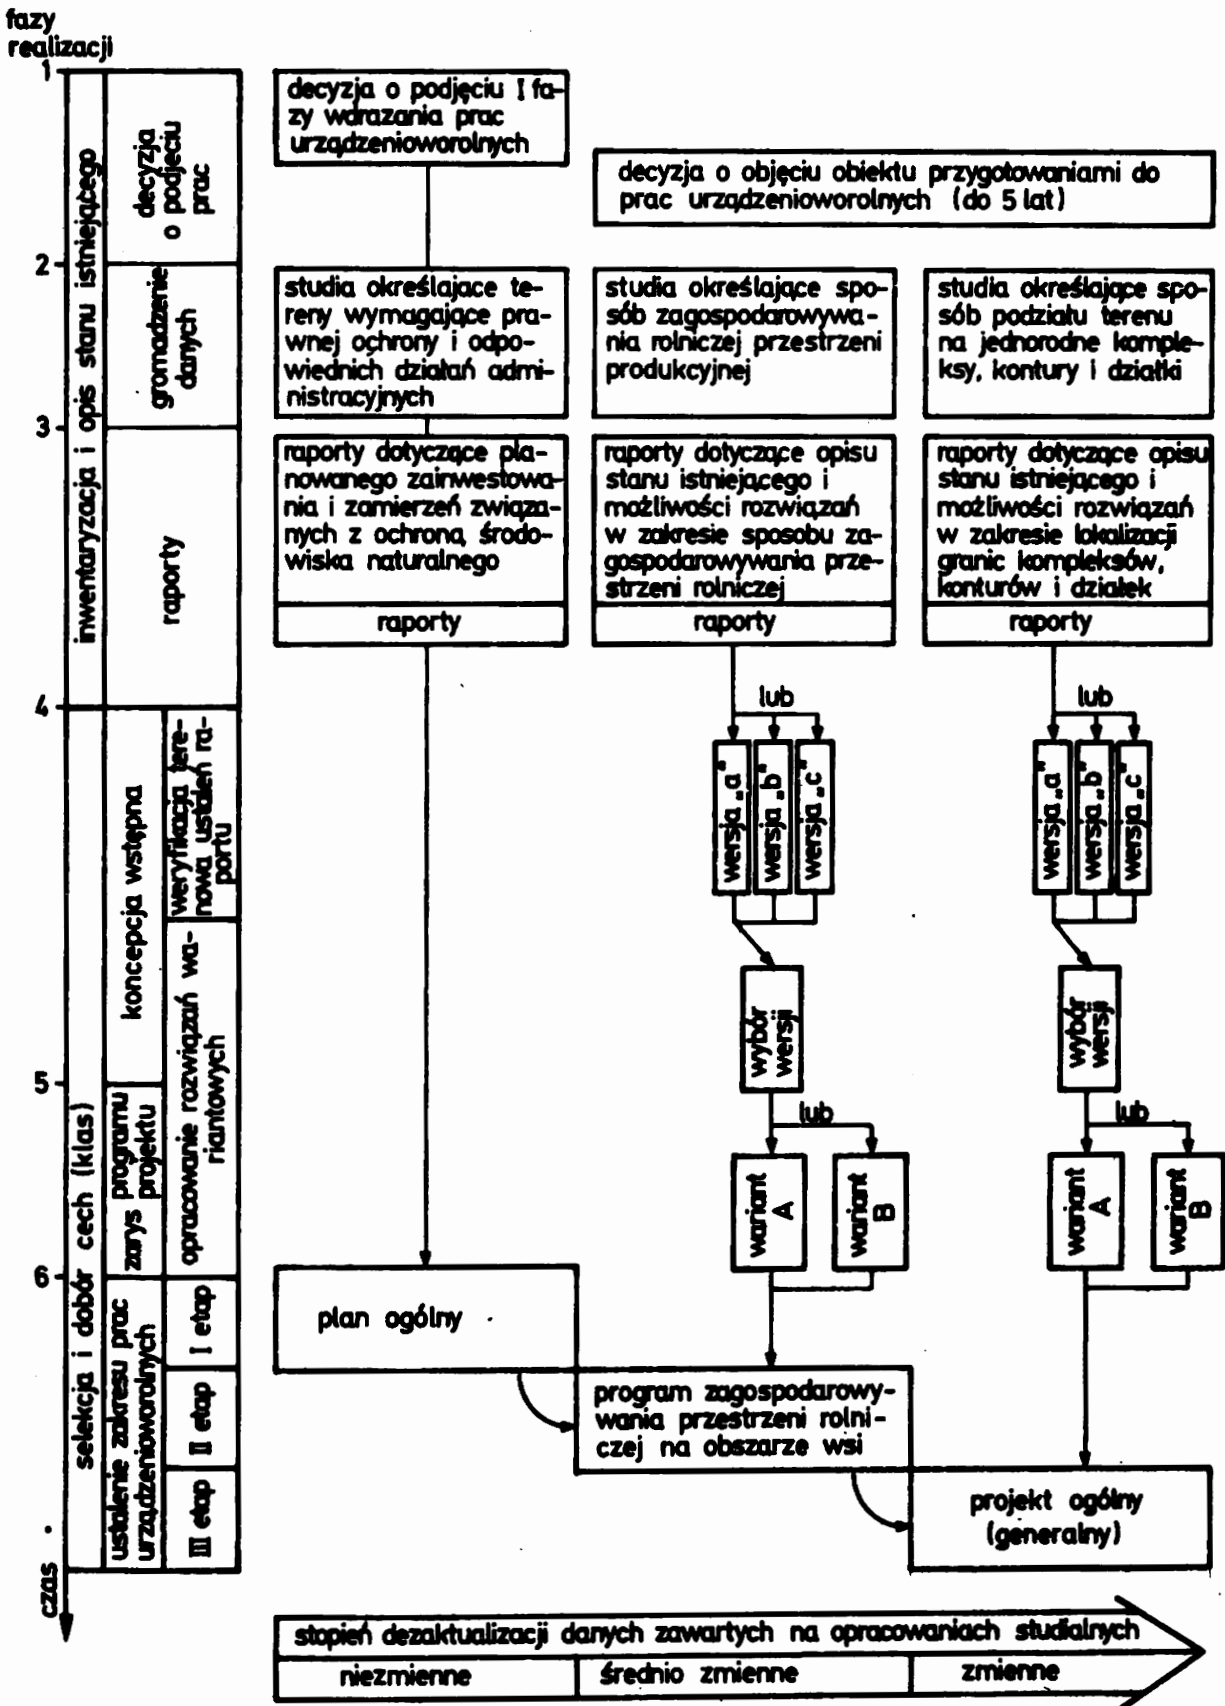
fazy realizacji

1
2
3
4
5
6
czas

inwentaryzacja i opis stanu istniejącego
decyzja o podjęciu prac
gromadzenie danych
raporty
selekcja i dobór cech (klas)
koncepcja wstępna
weryfikacja terenowa ustaleń raportu
opracowanie rozwiązań wariantowych
zarys programu projektu
ustalenie zakresu prac urządzenioworolnych
I etap
II etap
III etap

decyzja o podjęciu I fazy wdrażania prac urządzenioworolnych

decyzja o objęciu obiektu przygotowaniami do prac urządzenioworolnych (do 5 lat)

studia określające tereny wymagające prawnej ochrony i odpowiednich działań administracyjnych

studia określające sposób zagospodarowywania rolniczej przestrzeni produkcyjnej

studia określające sposób podziału terenu na jednorodne kompleksy, kontury i działki

raporty dotyczące planowanego zainwestowania i zamierzeń związanych z ochroną środowiska naturalnego

raporty

raporty dotyczące opisu stanu istniejącego i możliwości rozwiązań w zakresie sposobu zagospodarowywania przestrzeni rolniczej

raporty

raporty dotyczące opisu stanu istniejącego i możliwości rozwiązań w zakresie lokalizacji granic kompleksów, konturów i działek

raporty

lub
wersja „a"
wersja „b"
wersja „c"
wybór wersji
lub
wariant A
wariant B

lub
wersja „a"
wersja „b"
wersja „c"
wybór wersji
lub
wariant A
wariant B

plan ogólny

program zagospodarowywania przestrzeni rolniczej na obszarze wsi

projekt ogólny (generalny)

stopień dezaktualizacji danych zawartych na opracowaniach studialnych
niezmienne
średnio zmienne
zmienne